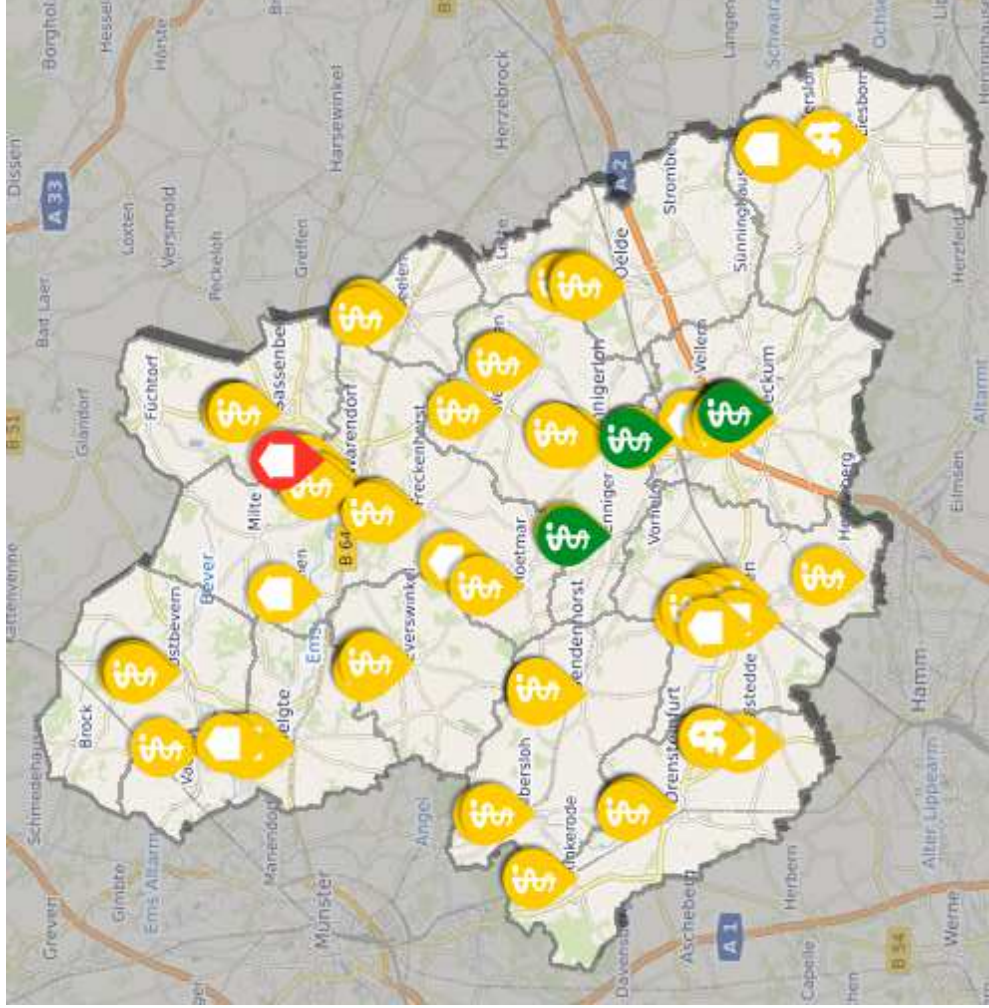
Borghol
Hessel
Hörste
Dissen
A 33
Loxten
Versmold
Bad Laer
Peckeloh
Harsewinkel
Greffen
Herzebrock
A 2
Oelde
Stromberg
Sünninghausen
Herzfeld
Liesborn
Füchtorf
Sassenberg
Warendorf
Glandorf
B 51
Milte
B 64
Freckenhorst
Vellern
Beckum
Ennigerloh
Neubeckum
Vorhelm
Hoetmar
Everswinkel
Bever
Ems
Ostbevern
Brock
Telgte
Sendenhorst
Albersloh
Rinkerode
Drensteinfurt
Ahlen
Walstedde
Hamm
Elmsen
Altarm
Herbern
A 1
Ascheberg
Davensberg
Capelle
Werne
B 54
Altar Lippearm
Münster
Angel
Gimbte
Ems Altarm
Greven
Schmedehausen
Lattenvenne
Handorf